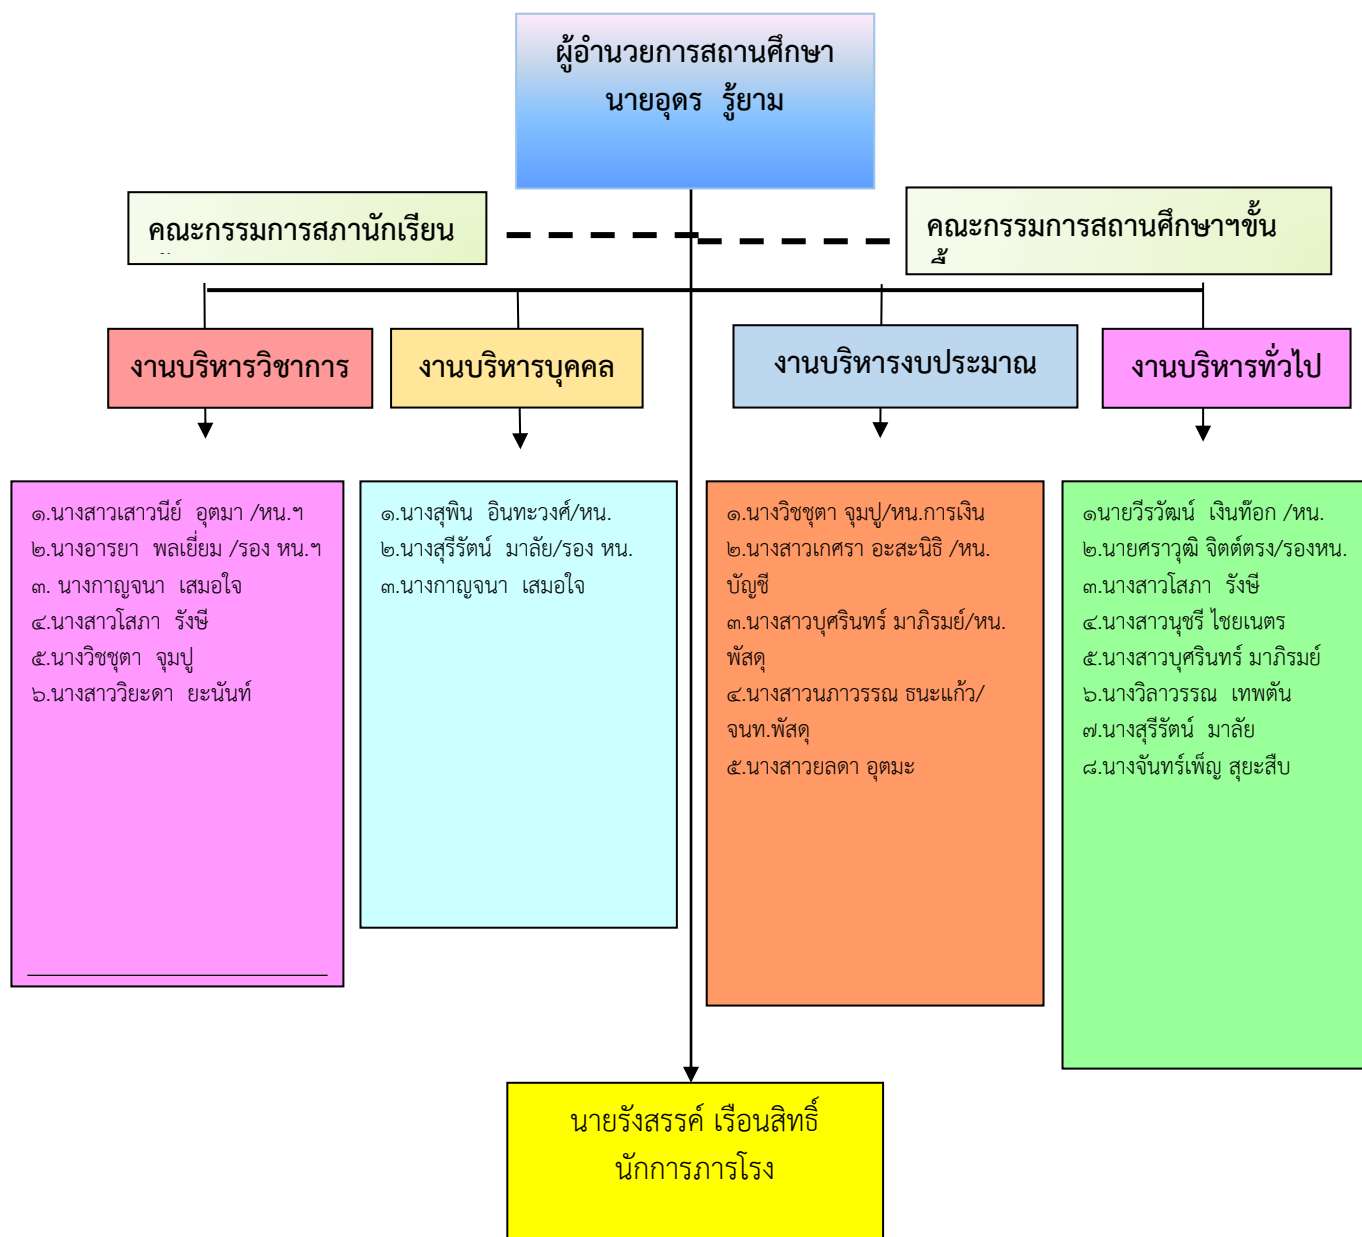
ผู้อำนวยการสถานศึกษา
นายอุดร รู้ยาม

คณะกรรมการสภานักเรียน

คณะกรรมการสถานศึกษาฯขั้น
ฐ

งานบริหารวิชาการ

งานบริหารบุคคล

งานบริหารงบประมาณ

งานบริหารทั่วไป

๑.นางสาวเสาวนีย์ อุตมา /หน.ฯ
๒.นางอารยา พลเยี่ยม /รอง หน.ฯ
๓. นางกาญจนา เสมอใจ
๔.นางสาวโสภา รังษี
๕.นางวิชชุตา จุมปู
๖.นางสาววิยะดา ยะนันท์

๑.นางสุพิน อินทะวงศ์/หน.
๒.นางสุรีรัตน์ มาลัย/รอง หน.
๓.นางกาญจนา เสมอใจ

๑.นางวิชชุตา จุมปู/หน.การเงิน
๒.นางสาวเกศรา อะสะนิธิ /หน.บัญชี
๓.นางสาวบุศรินทร์ มาภิรมย์/หน.พัสดุ
๔.นางสาวนภาวรรณ ธนะแก้ว/จนท.พัสดุ
๕.นางสาวยลดา อุตมะ

๑นายวีรวัฒน์ เงินท๊อก /หน.
๒.นายศราวุฒิ จิตต์ตรง/รองหน.
๓.นางสาวโสภา รังษี
๔.นางสาวนุชรี ไชยเนตร
๕.นางสาวบุศรินทร์ มาภิรมย์
๖.นางวิลาวรรณ เทพตัน
๗.นางสุรีรัตน์ มาลัย
๘.นางจันทร์เพ็ญ สุยะสืบ

นายรังสรรค์ เรือนสิทธิ์
นักการภารโรง